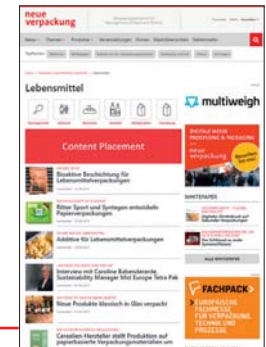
neue verpackung

Lebensmittel

multiweigh

Content Placement

Bioaktive Beschichtung für Lebensmittelverpackungen

Ritter Sport und Syntegon entwickeln Papierverpackungen

Additive für Lebensmittelverpackungen

Interview mit Caroline Rabenlehner, Sustainability Manager bei Europe Tetra Pak

Neue Produkte klassisch in Glas verpackt

Cerealien-Hersteller stellt Produktion auf papierbasierte Verpackungsmaterialien um

DIGITALE MESSE PRODUCTIONS & PACKAGING

neue verpackung

WHITEPAPER

FACHPACK

EUROPÄISCHE FACHMESSE FÜR VERPACKUNG, TECHNIK UND PROZESSE